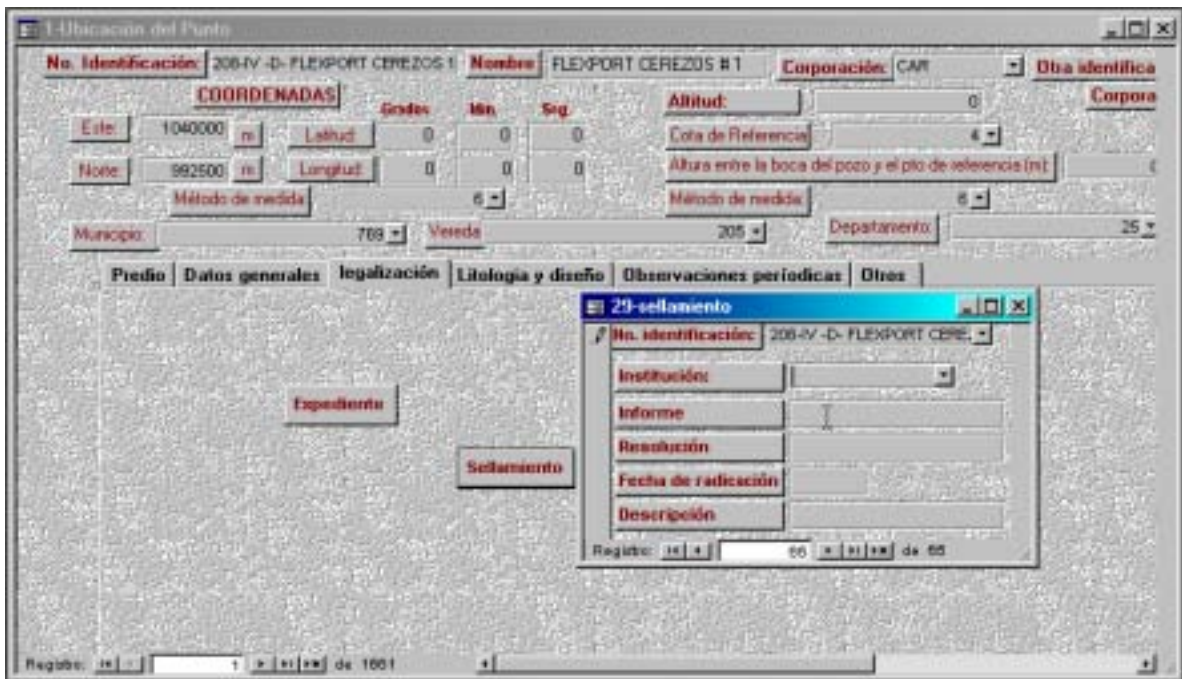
1-Ubicación del Punto

No. Identificación: 208-IV -D- FLEXPORT CEREZOS 1 Nombre FLEXPORT CEREZOS # 1 Corporación: CAR Otra identifica

COORDENADAS Grados Min. Seg. Altitud: 0 Corpora

Este 1040000 m Latitud 0 0 0 Cota de Referencia 4

Norte 992500 m Longitud 0 0 0 Altura entre la boca del pozo y el pto de referencia (m):

Método de medida 6 Método de medida 6

Municipio 769 Vereda 205 Departamento 25

Predio | Datos generales | legalización | Litologia y diseño | Observaciones periódicas | Otros

Expediente

Sellamiento

29-sellamiento

No. identificación: 208-IV -D- FLEXPORT CERE

Institución:

Informe

Resolución

Fecha de radicación

Descripción

Registro: 66 de 66

Registro: 1 de 1661